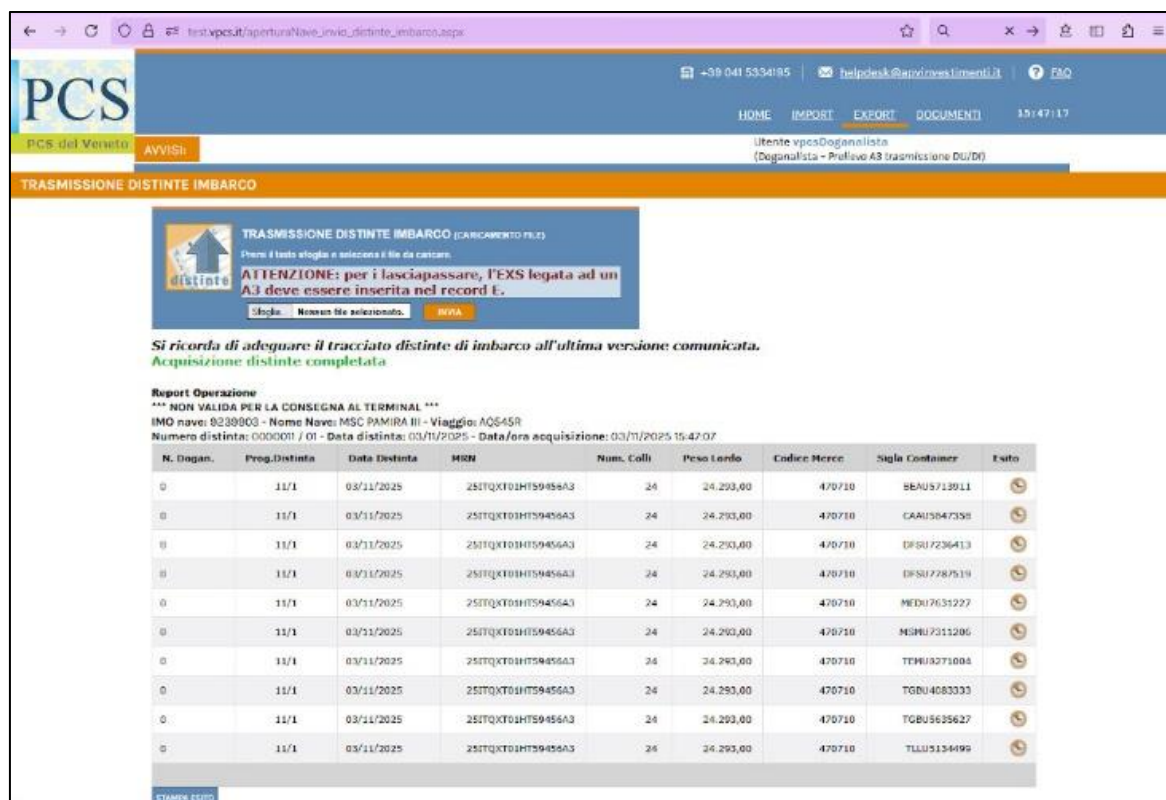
test.vpcs.it/aperturaNave_invio_distinte_imbarco.aspx

PCS
PCS del Veneto

+39 041 5334195 | helpdesk@apvinvestimenti.it | FAQ

HOME IMPORT EXPORT DOCUMENTI 15:47:17

AVVISI:

Utente vpcsDoganalista
(Doganalista - Prelievo A3 trasmissione DU/DI)

TRASMISSIONE DISTINTE IMBARCO

distinte

TRASMISSIONE DISTINTE IMBARCO (CARICAMENTO FILE)
Premi il tasto sfoglia e seleziona il file da caricare.
ATTENZIONE: per i lasciapassare, l'EXS legata ad un A3 deve essere inserita nel record E.

Sfoglia... Nessun file selezionato. INVIA

Si ricorda di adeguare il tracciato distinte di imbarco all'ultima versione comunicata.
Acquisizione distinte completata

Report Operazione
*** NON VALIDA PER LA CONSEGNA AL TERMINAL ***
IMO nave: 9238903 - Nome Nave: MSC PAMIRA III - Viaggio: AQ545R
Numero distinta: 0000011 / 01 - Data distinta: 03/11/2025 - Data/ora acquisizione: 03/11/2025 15:47:07

| N. Dogan. | Prog.Distinta | Data Distinta | MRN | Num. Colli | Peso Lordo | Codice Merce | Sigla Container | Esito |
|---|---|---|---|---|---|---|---|---|
| 0 | 11/1 | 03/11/2025 | 25ITQXT01HT59456A3 | 24 | 24.293,00 | 470710 | BEAU5713011 | |
| 0 | 11/1 | 03/11/2025 | 25ITQXT01HT59456A3 | 24 | 24.293,00 | 470710 | CAAU5847358 | |
| 0 | 11/1 | 03/11/2025 | 25ITQXT01HT59456A3 | 24 | 24.293,00 | 470710 | DFSU7236413 | |
| 0 | 11/1 | 03/11/2025 | 25ITQXT01HT59456A3 | 24 | 24.293,00 | 470710 | DFSU7787519 | |
| 0 | 11/1 | 03/11/2025 | 25ITQXT01HT59456A3 | 24 | 24.293,00 | 470710 | MEDU7631227 | |
| 0 | 11/1 | 03/11/2025 | 25ITQXT01HT59456A3 | 24 | 24.293,00 | 470710 | MSMU7311206 | |
| 0 | 11/1 | 03/11/2025 | 25ITQXT01HT59456A3 | 24 | 24.293,00 | 470710 | TEMU3271004 | |
| 0 | 11/1 | 03/11/2025 | 25ITQXT01HT59456A3 | 24 | 24.293,00 | 470710 | TGBU4083333 | |
| 0 | 11/1 | 03/11/2025 | 25ITQXT01HT59456A3 | 24 | 24.293,00 | 470710 | TGBU5635627 | |
| 0 | 11/1 | 03/11/2025 | 25ITQXT01HT59456A3 | 24 | 24.293,00 | 470710 | TLLU5134499 | |

STAMPA ESITO